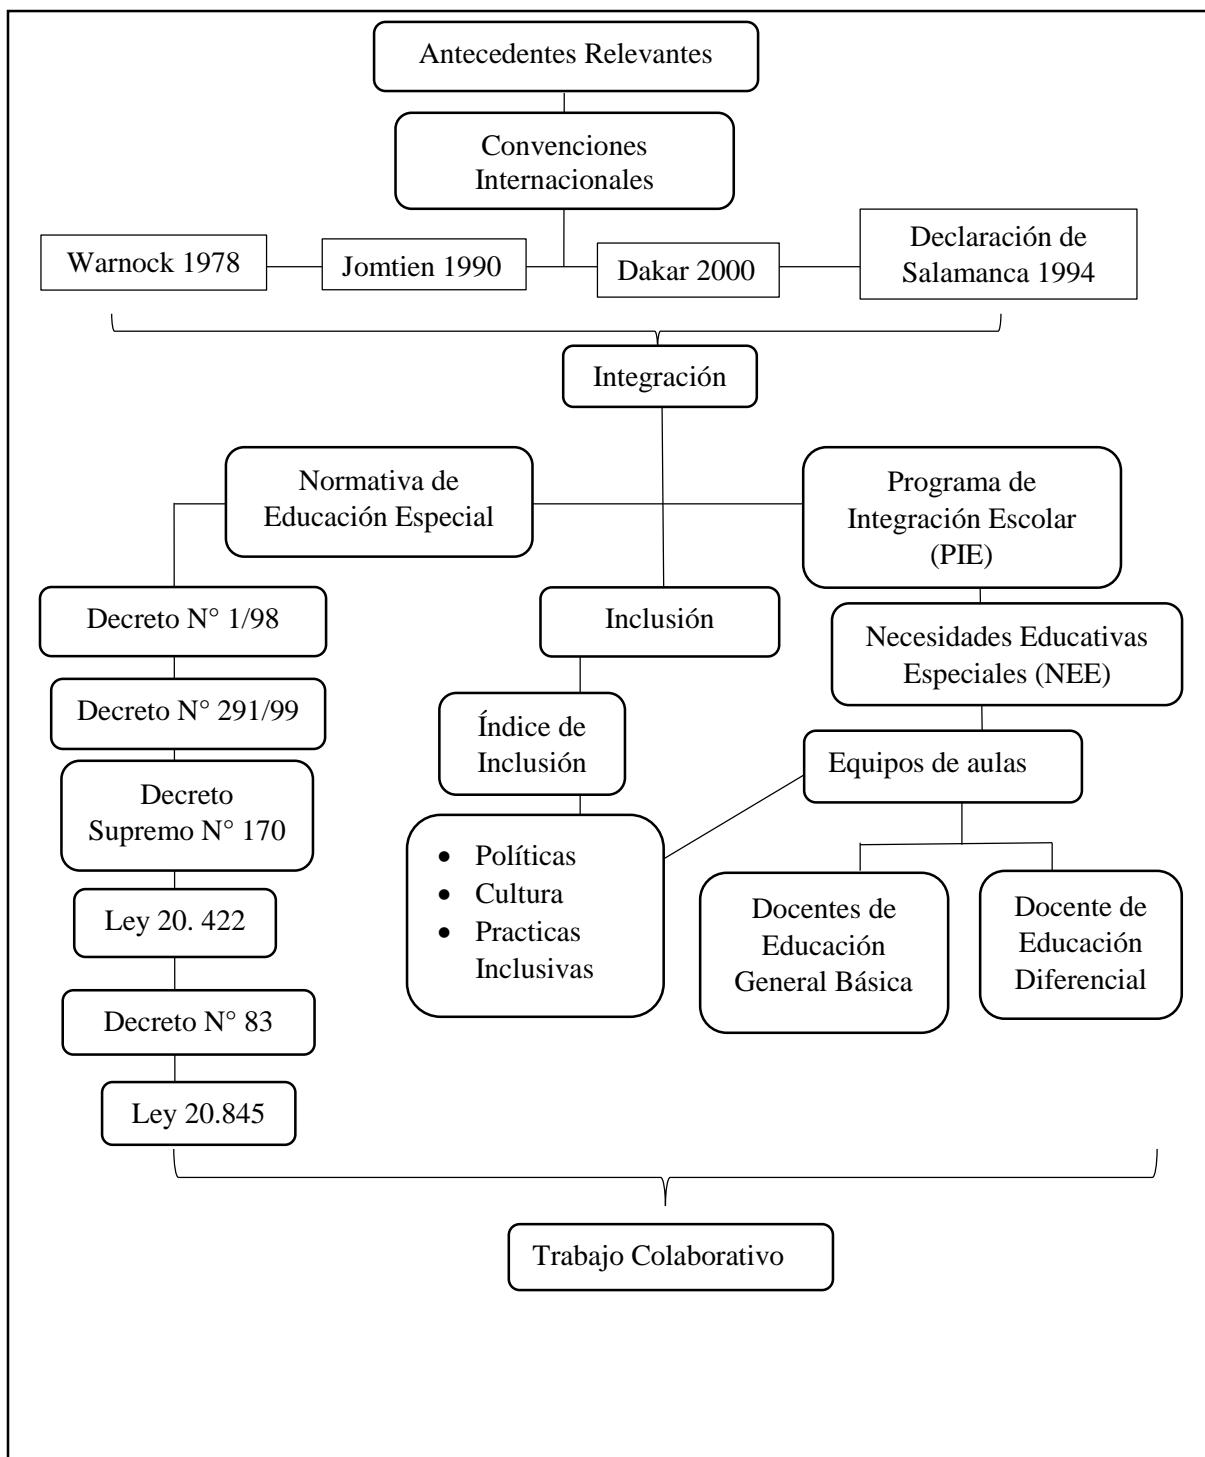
Antecedentes Relevantes

Convenciones Internacionales

Warnock 1978

Jomtien 1990

Dakar 2000

Declaración de Salamanca 1994

Integración

Normativa de Educación Especial

Programa de Integración Escolar (PIE)

Decreto N° 1/98

Inclusión

Necesidades Educativas Especiales (NEE)

Decreto N° 291/99

Índice de Inclusión

Equipos de aulas

Decreto Supremo N° 170

- Políticas
- Cultura
- Practicas Inclusivas

Docentes de Educación General Básica

Docente de Educación Diferencial

Ley 20. 422

Decreto N° 83

Ley 20.845

Trabajo Colaborativo